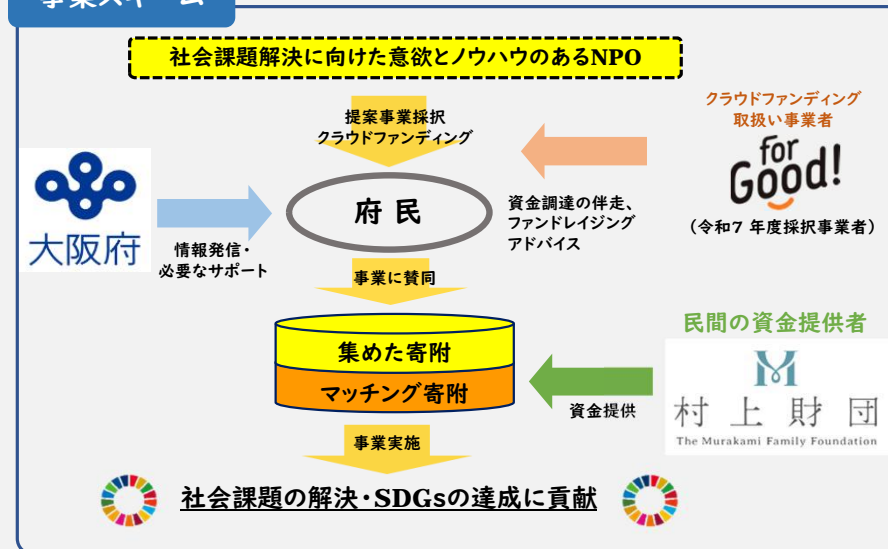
事業スキーム

社会課題解決に向けた意欲とノウハウのあるNPO

提案事業採択
クラウドファンディング

クラウドファンディング
取扱い事業者

for Good!

（令和7 年度採択事業者）

大阪府

情報発信・
必要なサポート

府民

資金調達の伴走、
ファンドレイジング
アドバイス

事業に賛同

民間の資金提供者

集めた寄附

マッチング寄附

資金提供

村上財団
The Murakami Family Foundation

事業実施

社会課題の解決・SDGsの達成に貢献